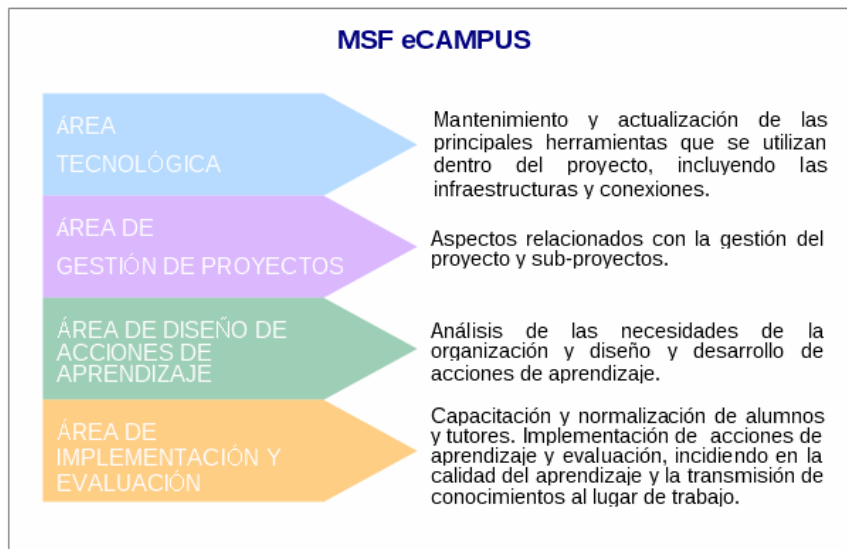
MSF eCAMPUS

ÁREA TECNOLÓGICA

Mantenimiento y actualización de las principales herramientas que se utilizan dentro del proyecto, incluyendo las infraestructuras y conexiones.

ÁREA DE GESTIÓN DE PROYECTOS

Aspectos relacionados con la gestión del proyecto y sub-proyectos.

ÁREA DE DISEÑO DE ACCIONES DE APRENDIZAJE

Análisis de las necesidades de la organización y diseño y desarrollo de acciones de aprendizaje.

ÁREA DE IMPLEMENTACIÓN Y EVALUACIÓN

Capacitación y normalización de alumnos y tutores. Implementación de acciones de aprendizaje y evaluación, incidiendo en la calidad del aprendizaje y la transmisión de conocimientos al lugar de trabajo.